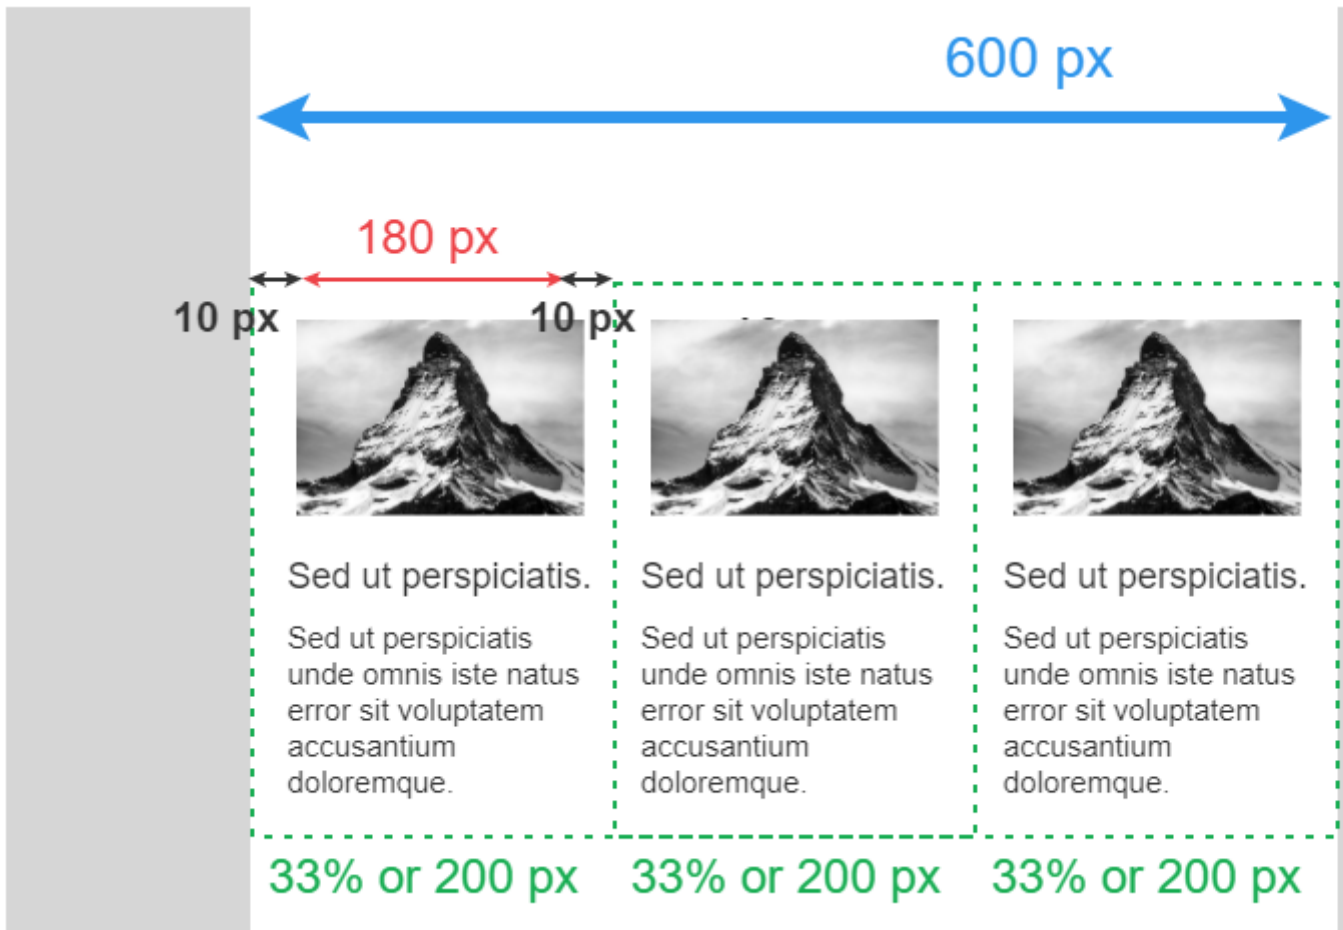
600 px

180 px

10 px

10 px

Sed ut perspiciatis.

Sed ut perspiciatis unde omnis iste natus error sit voluptatem accusantium doloremque.

Sed ut perspiciatis.

Sed ut perspiciatis unde omnis iste natus error sit voluptatem accusantium doloremque.

Sed ut perspiciatis.

Sed ut perspiciatis unde omnis iste natus error sit voluptatem accusantium doloremque.

33% or 200 px

33% or 200 px

33% or 200 px